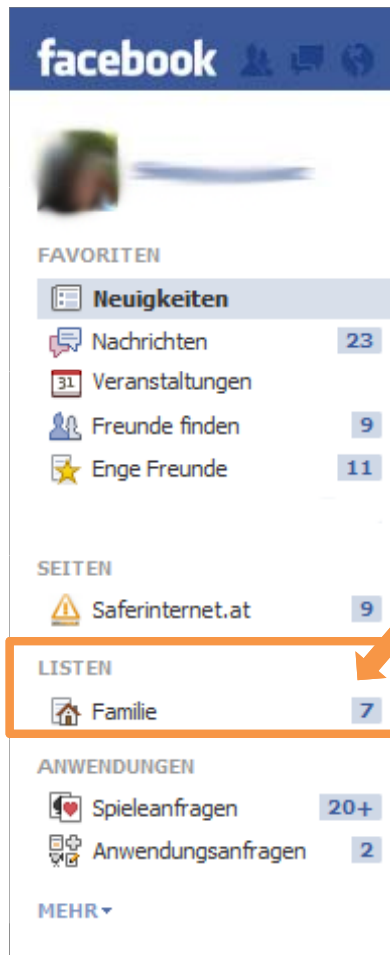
facebook

FAVORITEN
Neuigkeiten
Nachrichten 23
31 Veranstaltungen
Freunde finden 9
Enge Freunde 11

SEITEN
Saferinternet.at 9

LISTEN
Familie 7

ANWENDUNGEN
Spieleanfragen 20+
Anwendungsanfragen 2

MEHR